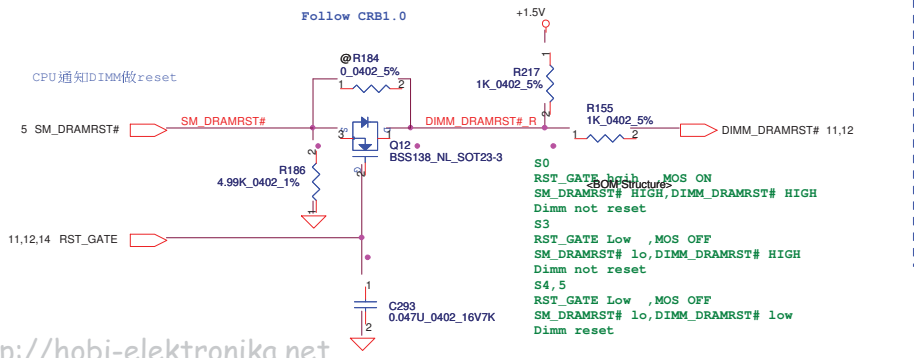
Follow CRB1.0

+1.5V

CPU通知DIMM做reset

@R184
0_0402_5%

R217
1K_0402_5%

R155
1K_0402_5%

5 SM_DRAMRST#

SM_DRAMRST#

DIMM_DRAMRST#_R

DIMM_DRAMRST# 11,12

R186
4.99K_0402_1%

Q12
BSS138_NL_SOT23-3

11,12,14 RST_GATE

C293
0.047U_0402_16V7K

S0
RST_GATE hgih ,MOS ON
<BOM Structure>
SM_DRAMRST# HIGH,DIMM_DRAMRST# HIGH
Dimm not reset
S3
RST_GATE Low ,MOS OFF
SM_DRAMRST# lo,DIMM_DRAMRST# HIGH
Dimm not reset
S4,5
RST_GATE Low ,MOS OFF
SM_DRAMRST# lo,DIMM_DRAMRST# low
Dimm reset

://hobi-elektronika.net